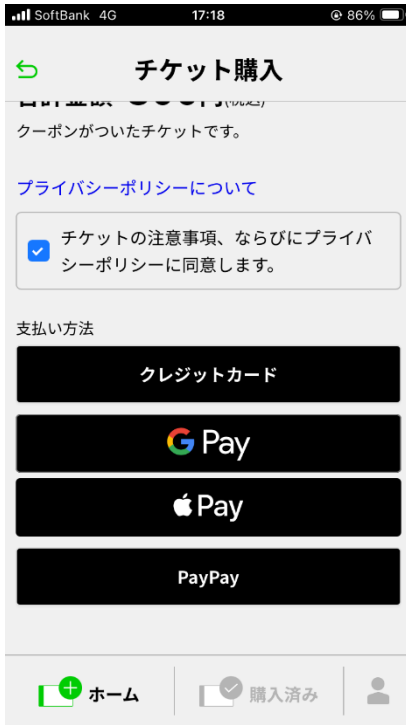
SoftBank 4G 17:18 86%

チケット購入

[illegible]

クーポンがついたチケットです。

プライバシーポリシーについて

チケットの注意事項、ならびにプライバシーポリシーに同意します。

支払い方法

クレジットカード

G Pay

Pay

PayPay

ホーム

購入済み